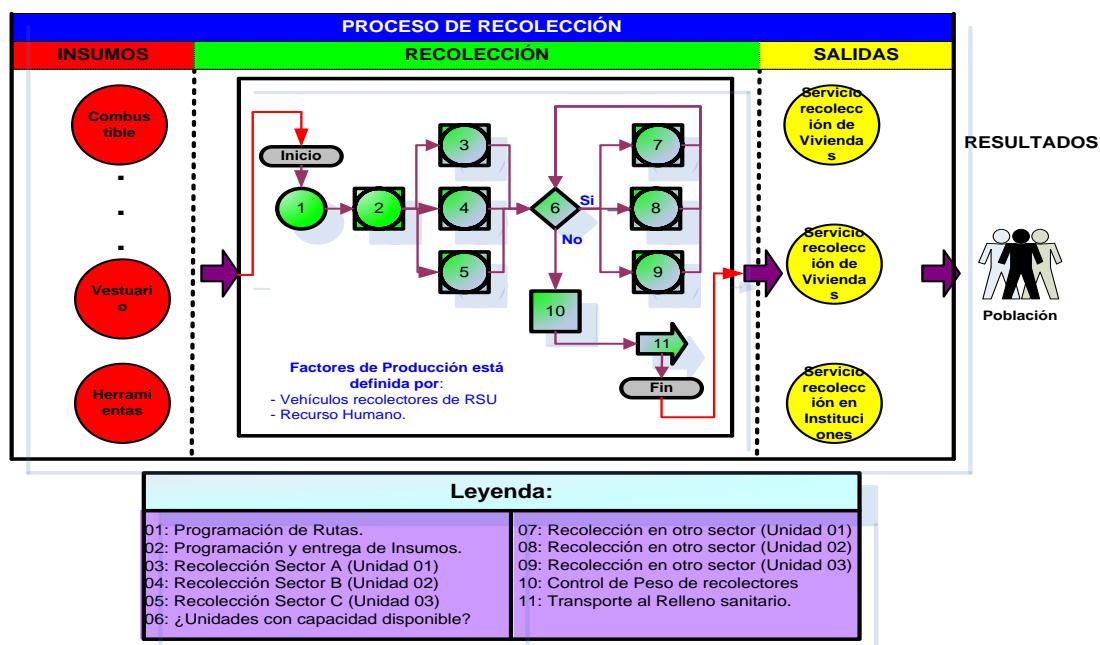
PROCESO DE RECOLECCIÓN

INSUMOS

RECOLECCIÓN

SALIDAS

Combus tible

.
.
.

Vestuari o

Herrami entas

Inicio

1

2

3

4

5

6

Si

No

7

8

9

10

11

Fin

Factores de Producción está definida por:
- Vehículos recolectores de RSU
- Recurso Humano.

Servicio recolección de Viviendas

Servicio recolección de Viviendas

Servicio recolección en Instituciones

RESULTADOS

Población

Leyenda:

01: Programación de Rutas.
02: Programación y entrega de Insumos.
03: Recolección Sector A (Unidad 01)
04: Recolección Sector B (Unidad 02)
05: Recolección Sector C (Unidad 03)
06: ¿Unidades con capacidad disponible?

07: Recolección en otro sector (Unidad 01)
08: Recolección en otro sector (Unidad 02)
09: Recolección en otro sector (Unidad 03)
10: Control de Peso de recolectores
11: Transporte al Relleno sanitario.